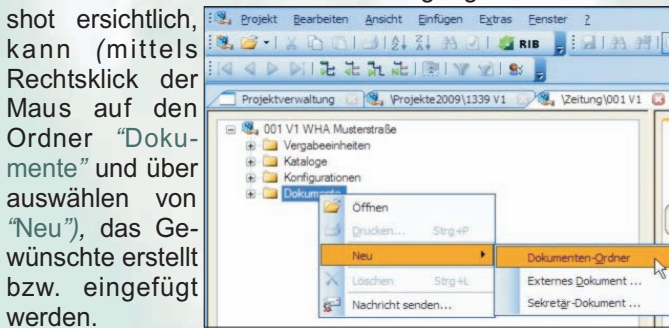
shot ersichtlich, kann (mittels Rechtsklick der Maus auf den Ordner "Dokumente" und über auswählen von "Neu"), das Gewünschte erstellt bzw. eingefügt werden.

Projekt Bearbeiten Ansicht Einfügen Extras Fenster ?

RIB

Projektverwaltung \Projekte2009\1339 V1 \Zeitung\001 V1

001 V1 WHA Musterstraße
Vergabeeinheiten
Kataloge
Konfigurationen
Dokumente

Öffnen
Drucken... Strg+P
Neu
Löschen Strg+L
Nachricht senden...

Dokumenten-Ordner
Externes Dokument ...
Sekretär-Dokument ...